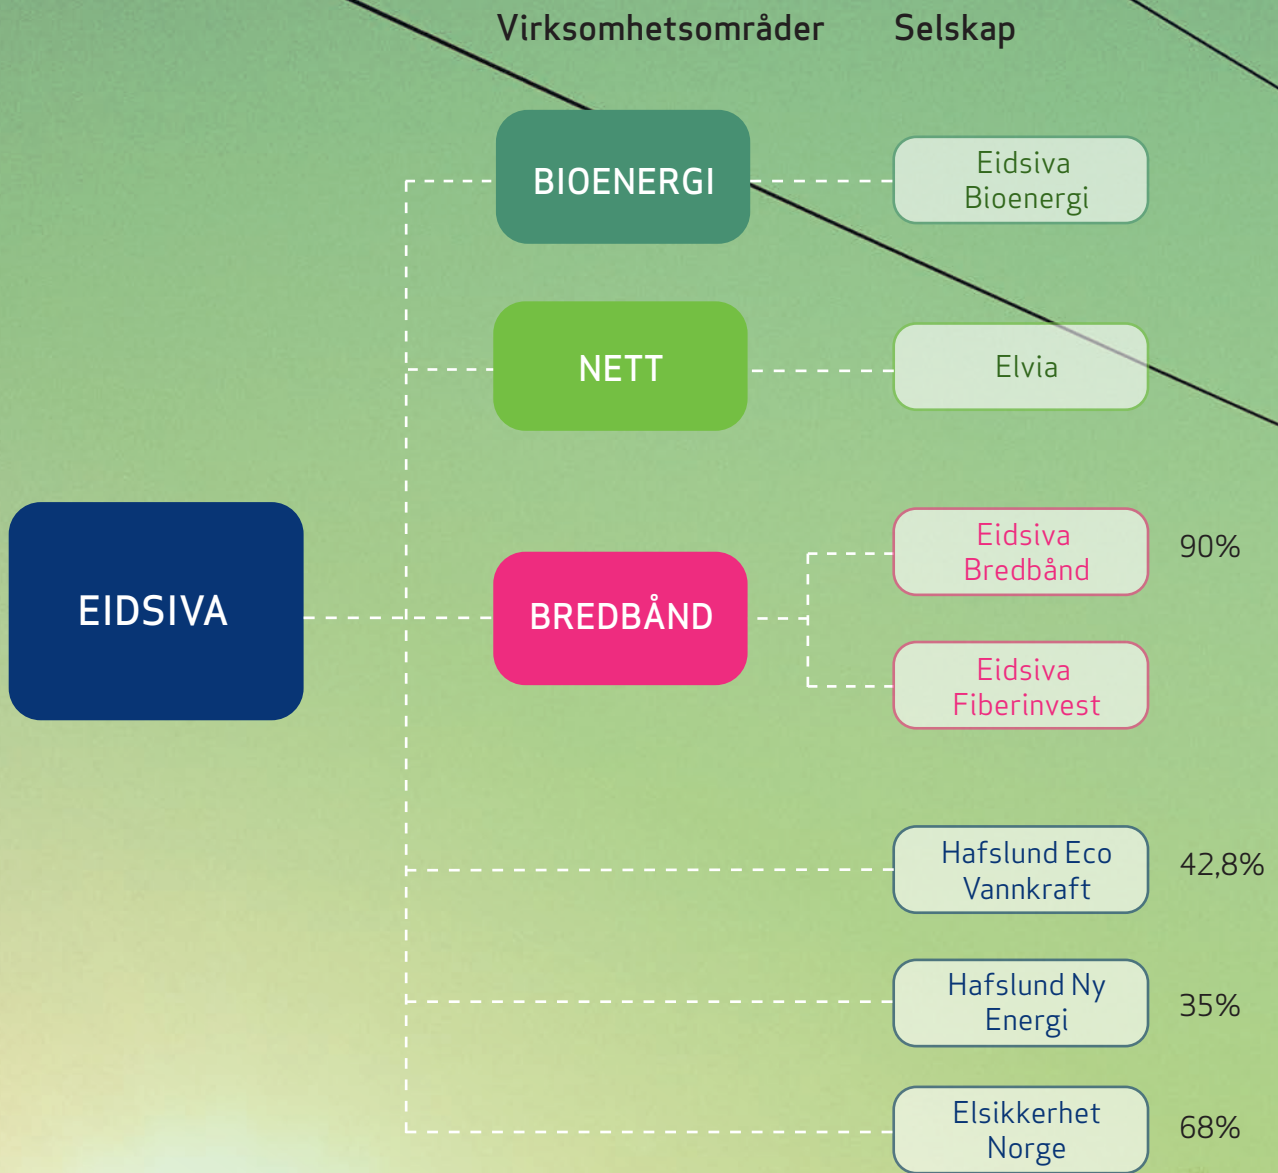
Virksomhetsområder

Selskap

BIOENERGI

Eidsiva Bioenergi

NETT

Elvia

EIDSIVA

BREDBÅND

Eidsiva Bredbånd

90%

Eidsiva Fiberinvest

Hafslund Eco Vannkraft

42,8%

Hafslund Ny Energi

35%

Elsikkerhet Norge

68%